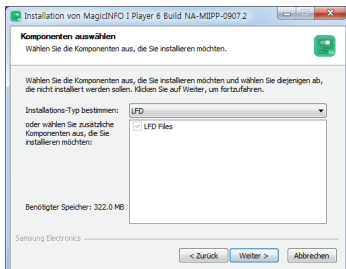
Installation von MagicINFO I Player 6 Build NA-MIIPP-0907.2

Komponenten auswählen
Wählen Sie die Komponenten aus, die Sie installieren möchten.

Wählen Sie die Komponenten aus, die Sie installieren möchten und wählen Sie diejenigen ab, die nicht installiert werden sollen. Klicken Sie auf Weiter, um fortzufahren.

Installations-Typ bestimmen: LFD

oder wählen Sie zusätzliche Komponenten aus, die Sie installieren möchten:

LFD Files

Benötigter Speicher: 322.0 MB

Samsung Electronics

< Zurück Weiter > Abbrechen